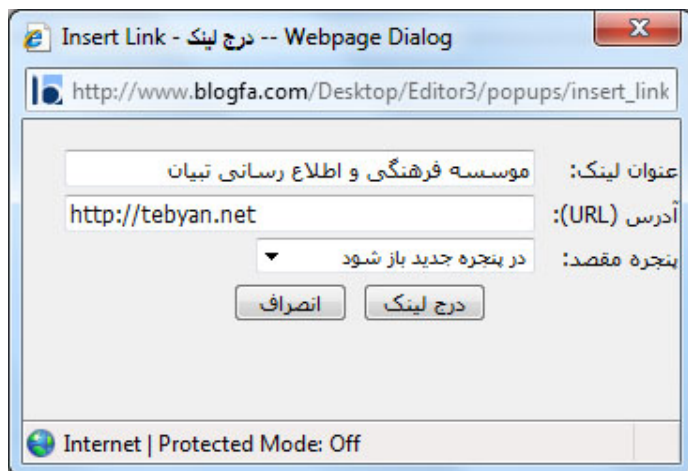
Insert Link - درج لینک -- Webpage Dialog

http://www.blogfa.com/Desktop/Editor3/popups/insert_link

عنوان لینک: موسسه فرهنگی و اطلاع رسانی تبیان

آدرس (URL): http://tebyan.net

پنجره مقصد: در پنجره جدید باز شود

درج لینک

انصراف

Internet | Protected Mode: Off